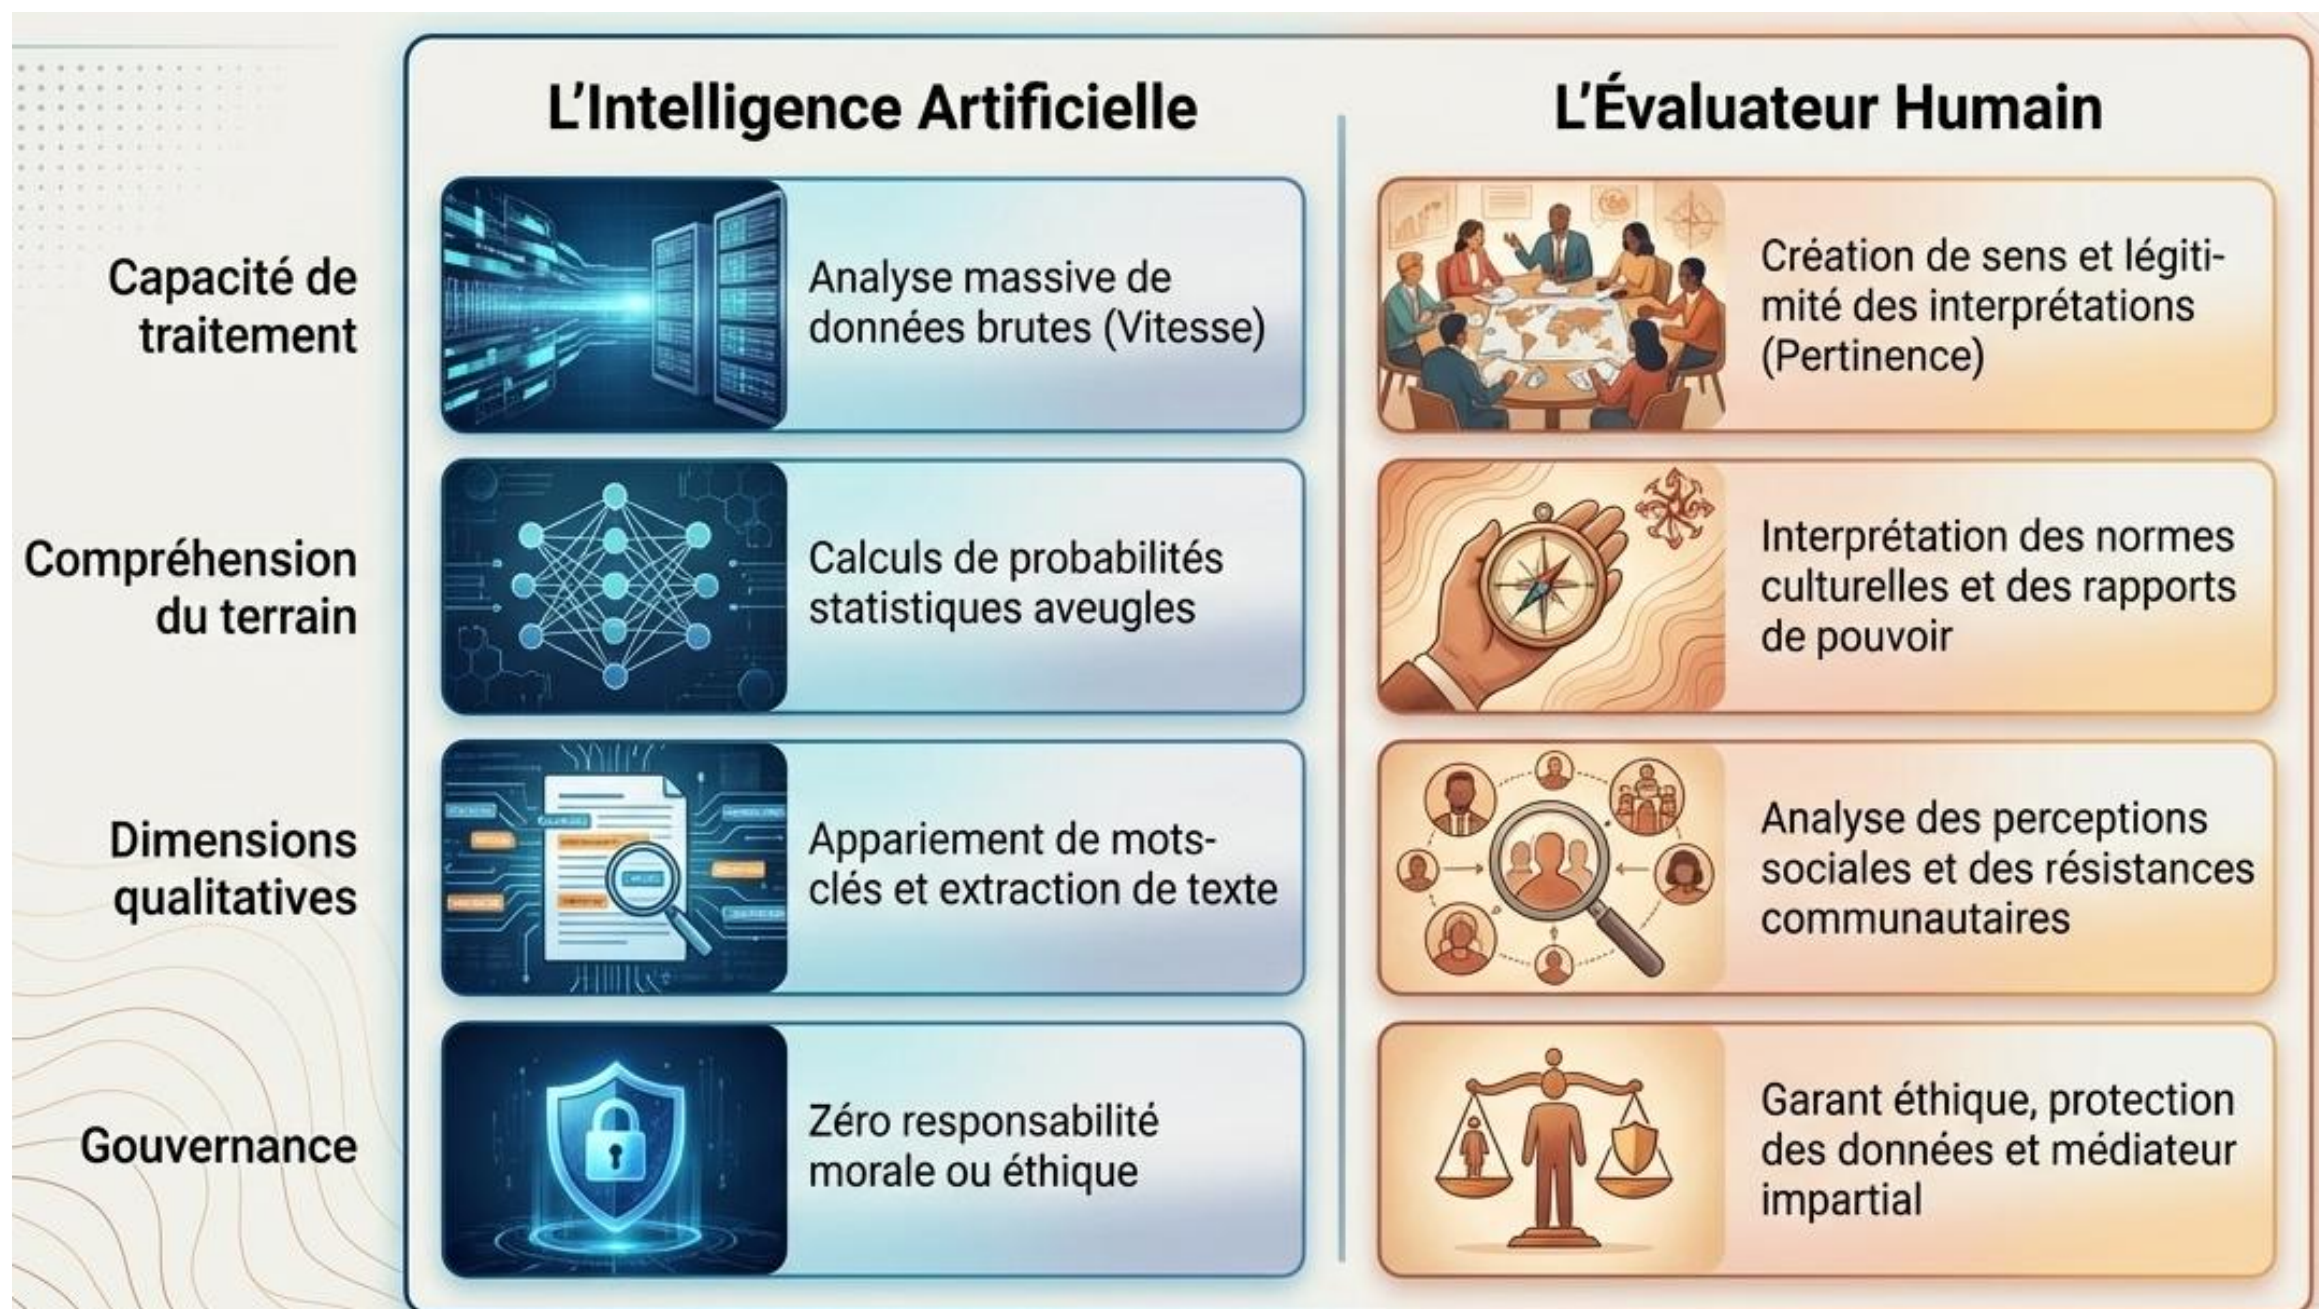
| | L'Intelligence Artificielle | L'Évaluateur Humain |
|---|---|---|
| Capacité de traitement | Analyse massive de données brutes (Vitesse) | Création de sens et légitimité des interprétations (Pertinence) |
| Compréhension du terrain | Calculs de probabilités statistiques aveugles | Interprétation des normes culturelles et des rapports de pouvoir |
| Dimensions qualitatives | Appariement de mots-clés et extraction de texte | Analyse des perceptions sociales et des résistances communautaires |
| Gouvernance | Zéro responsabilité morale ou éthique | Garant éthique, protection des données et médiateur impartial |